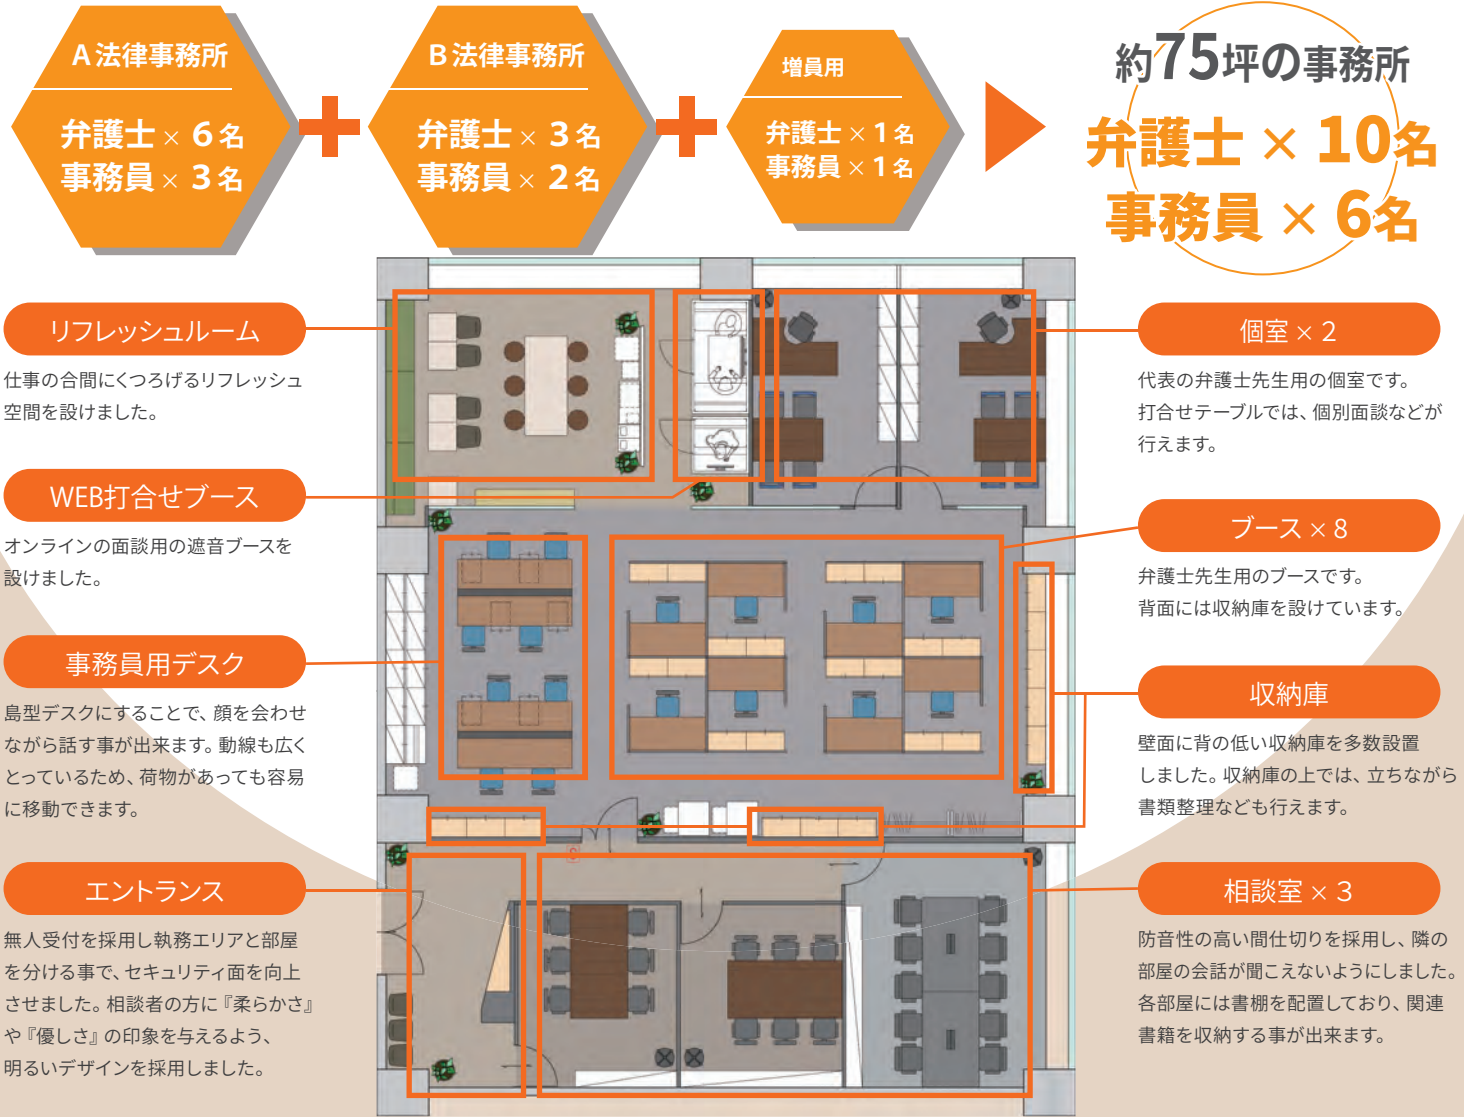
A法律事務所

弁護士 × 6名
事務員 × 3名

B法律事務所

弁護士 × 3名
事務員 × 2名

増員用

弁護士 × 1名
事務員 × 1名

約75坪の事務所

弁護士 × 10名
事務員 × 6名

リフレッシュルーム

仕事の合間にくつろげるリフレッシュ空間を設けました。

WEB打合せブース

オンラインの面談用の遮音ブースを設けました。

事務員用デスク

島型デスクにすることで、顔を会わせながら話す事が出来ます。動線も広くとっているため、荷物があっても容易に移動できます。

エントランス

無人受付を採用し執務エリアと部屋を分ける事で、セキュリティ面を向上させました。相談者の方に『柔らかさ』や『優しさ』の印象を与えるよう、明るいデザインを採用しました。

個室 × 2

代表の弁護士先生用の個室です。打合せテーブルでは、個別面談などが行えます。

ブース × 8

弁護士先生用のブースです。背面には収納庫を設けています。

収納庫

壁面に背の低い収納庫を多数設置しました。収納庫の上では、立ちながら書類整理なども行えます。

相談室 × 3

防音性の高い間仕切りを採用し、隣の部屋の会話が聞こえないようにしました。各部屋には書棚を配置しており、関連書籍を収納する事が出来ます。